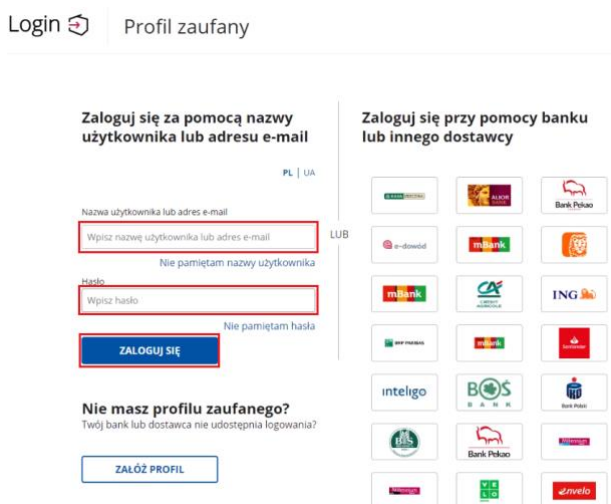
Login | Profil zaufany

Zaloguj się za pomocą nazwy użytkownika lub adresu e-mail

PL | UA

Nazwa użytkownika lub adres e-mail

Wpisz nazwę użytkownika lub adres e-mail

Nie pamiętam nazwy użytkownika

Hasło

Wpisz hasło

Nie pamiętam hasła

ZALOGUJ SIĘ

LUB

Nie masz profilu zaufanego?

Twój bank lub dostawca nie udostępnia logowania?

ZAŁÓŻ PROFIL

Zaloguj się przy pomocy banku lub innego dostawcy

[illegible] ALIOR BANK Bank Pekao

e-dowód mBank

mBank CRÉDIT AGRICOLE ING

BNP PARIBAS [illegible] Santander

inteligo BOS BANK Bank Polski

BS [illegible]

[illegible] Bank Pekao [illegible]

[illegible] VELO envelo